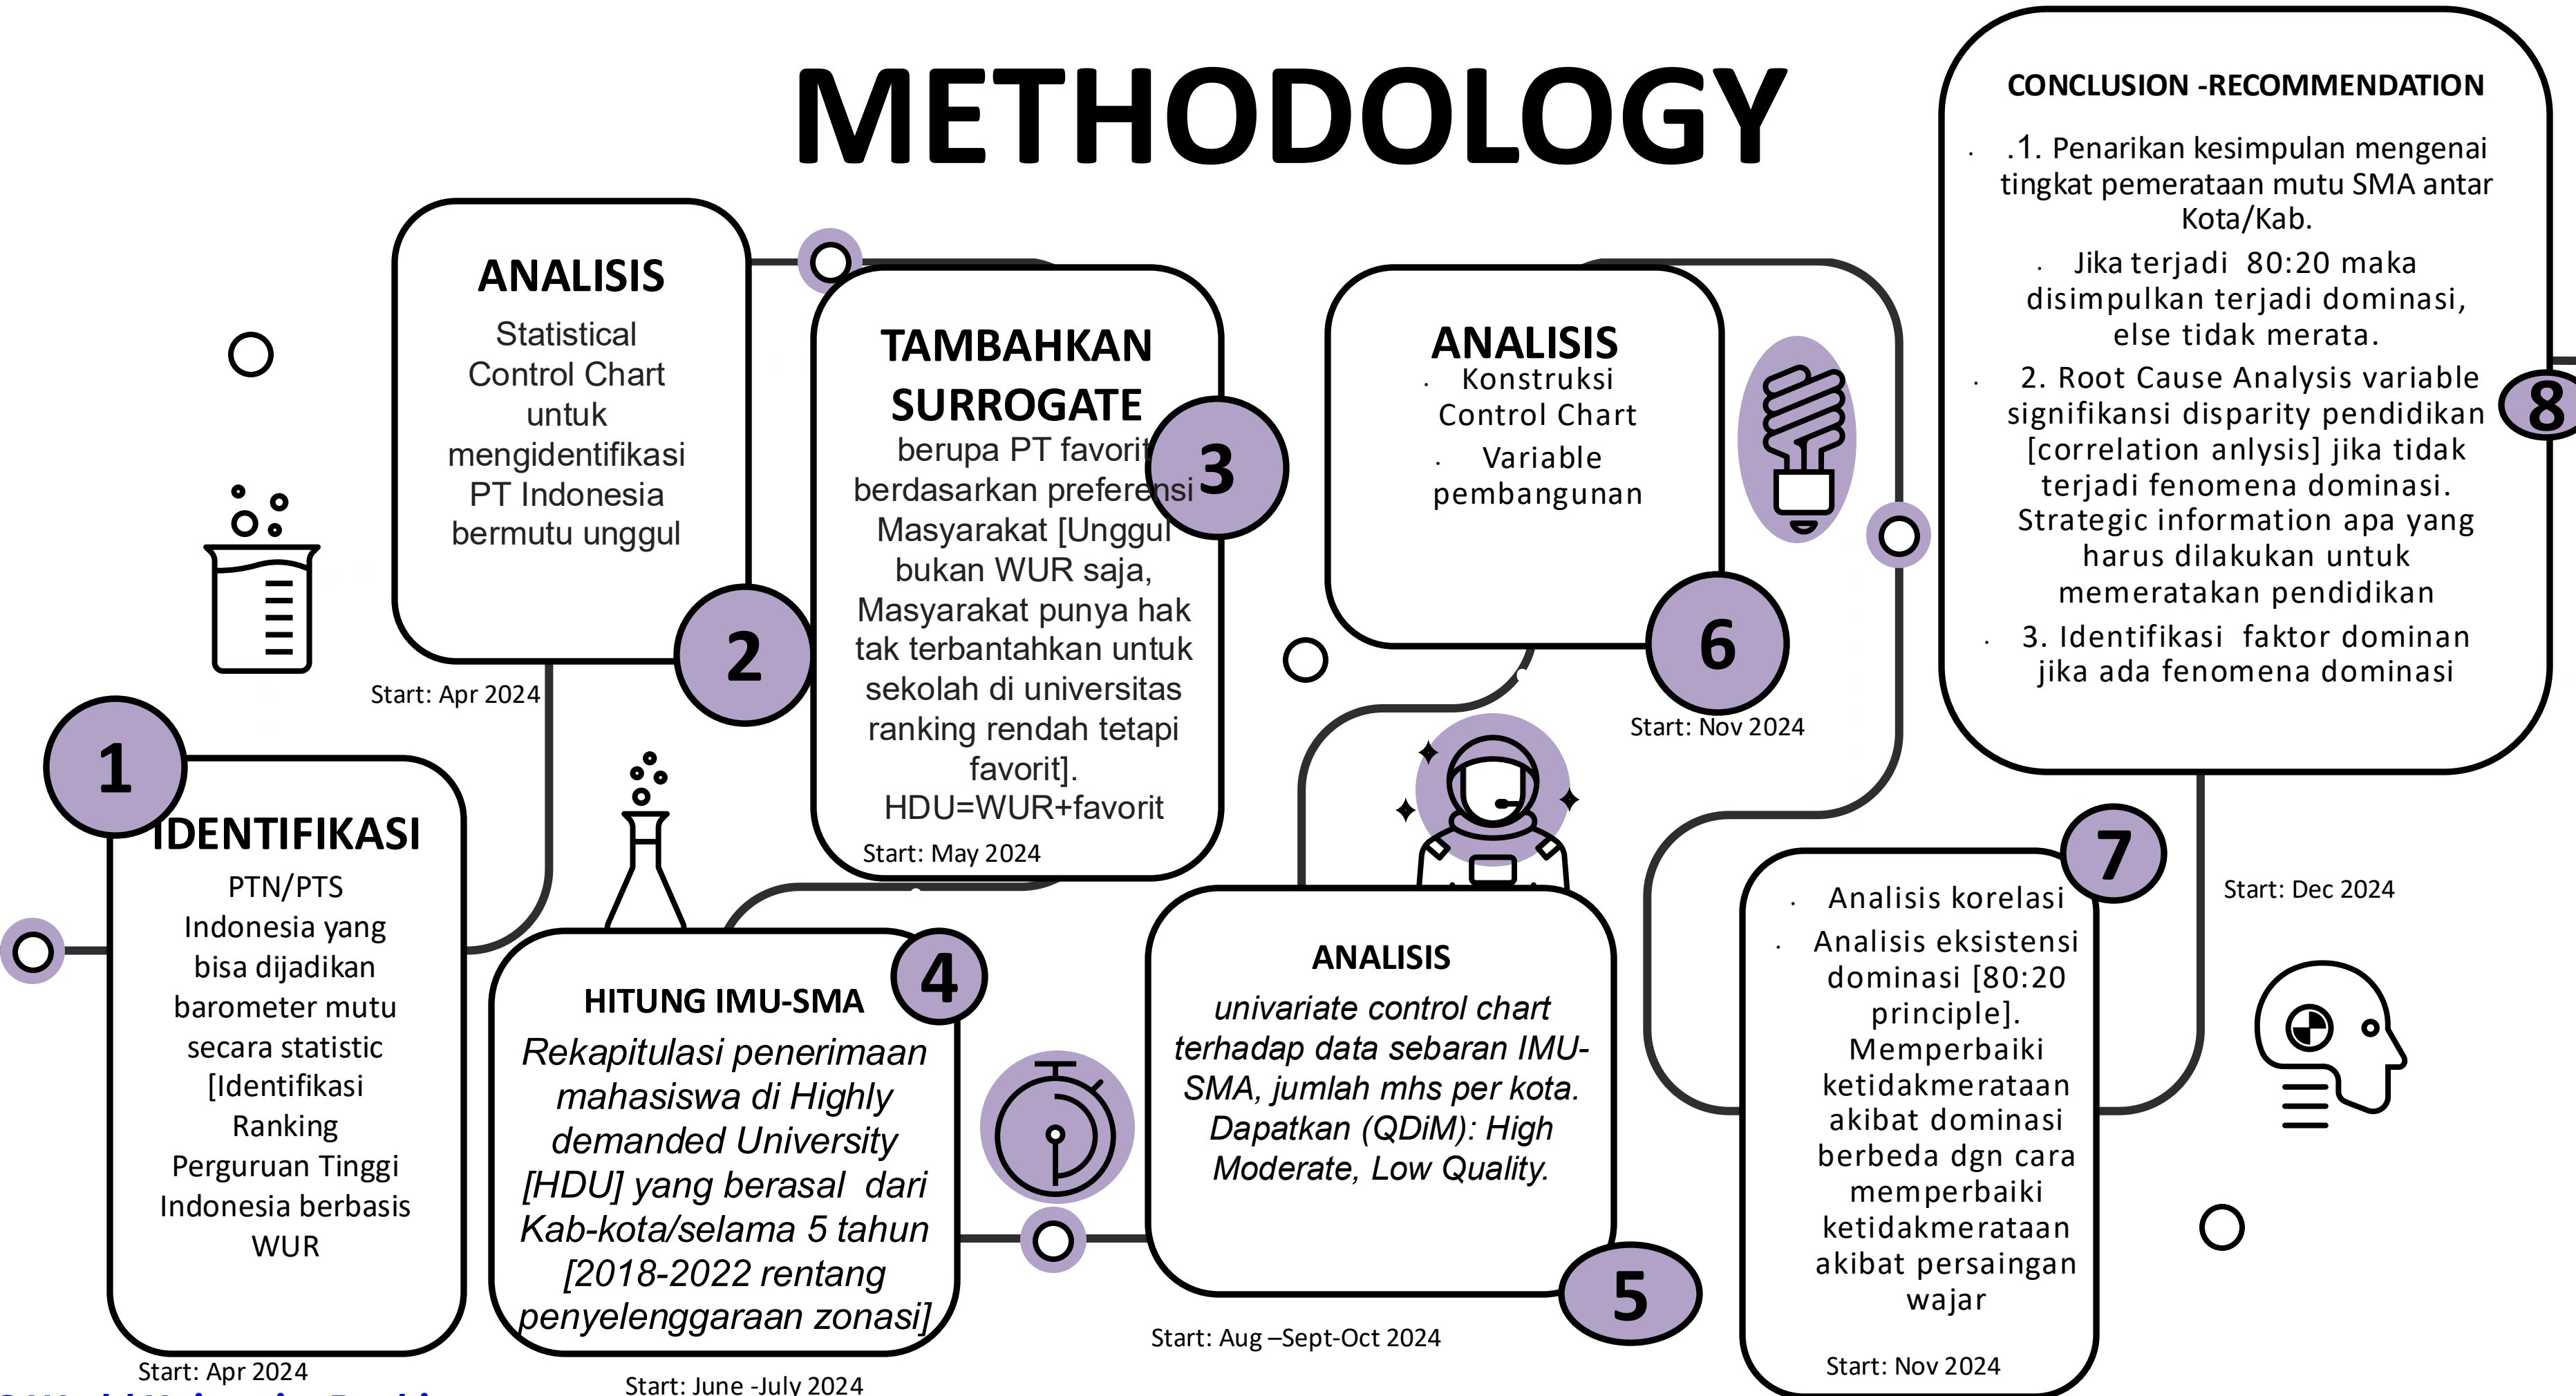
METHODOLOGY

1
IDENTIFIKASI
PTN/PTS Indonesia yang bisa dijadikan barometer mutu secara statistic [Identifikasi Ranking Perguruan Tinggi Indonesia berbasis WUR
Start: Apr 2024

ANALISIS
Statistical Control Chart untuk mengidentifikasi PT Indonesia bermutu unggul
2
Start: Apr 2024

TAMBAHKAN SURROGATE
berupa PT favorit berdasarkan preferensi Masyarakat [Unggul bukan WUR saja, Masyarakat punya hak tak terbantahkan untuk sekolah di universitas ranking rendah tetapi favorit].
HDU=WUR+favorit
3
Start: May 2024

HITUNG IMU-SMA
4
Rekapitulasi penerimaan mahasiswa di Highly demanded University [HDU] yang berasal dari Kab-kota/selama 5 tahun [2018-2022 rentang penyelenggaraan zonasi]
Start: June -July 2024

ANALISIS
univariate control chart terhadap data sebaran IMU-SMA, jumlah mhs per kota. Dapatkan (QDiM): High Moderate, Low Quality.
5
Start: Aug –Sept-Oct 2024

ANALISIS
Konstruksi Control Chart
Variable pembangunan
6
Start: Nov 2024

Analisis korelasi
Analisis eksistensi dominasi [80:20 principle]. Memperbaiki ketidakmerataan akibat dominasi berbeda dgn cara memperbaiki ketidakmerataan akibat persaingan wajar
7
Start: Nov 2024

CONCLUSION -RECOMMENDATION
.1. Penarikan kesimpulan mengenai tingkat pemerataan mutu SMA antar Kota/Kab.
Jika terjadi 80:20 maka disimpulkan terjadi dominasi, else tidak merata.
2. Root Cause Analysis variable signifikansi disparity pendidikan [correlation anlysis] jika tidak terjadi fenomena dominasi. Strategic information apa yang harus dilakukan untuk memeratakan pendidikan
3. Identifikasi faktor dominan jika ada fenomena dominasi
8
Start: Dec 2024